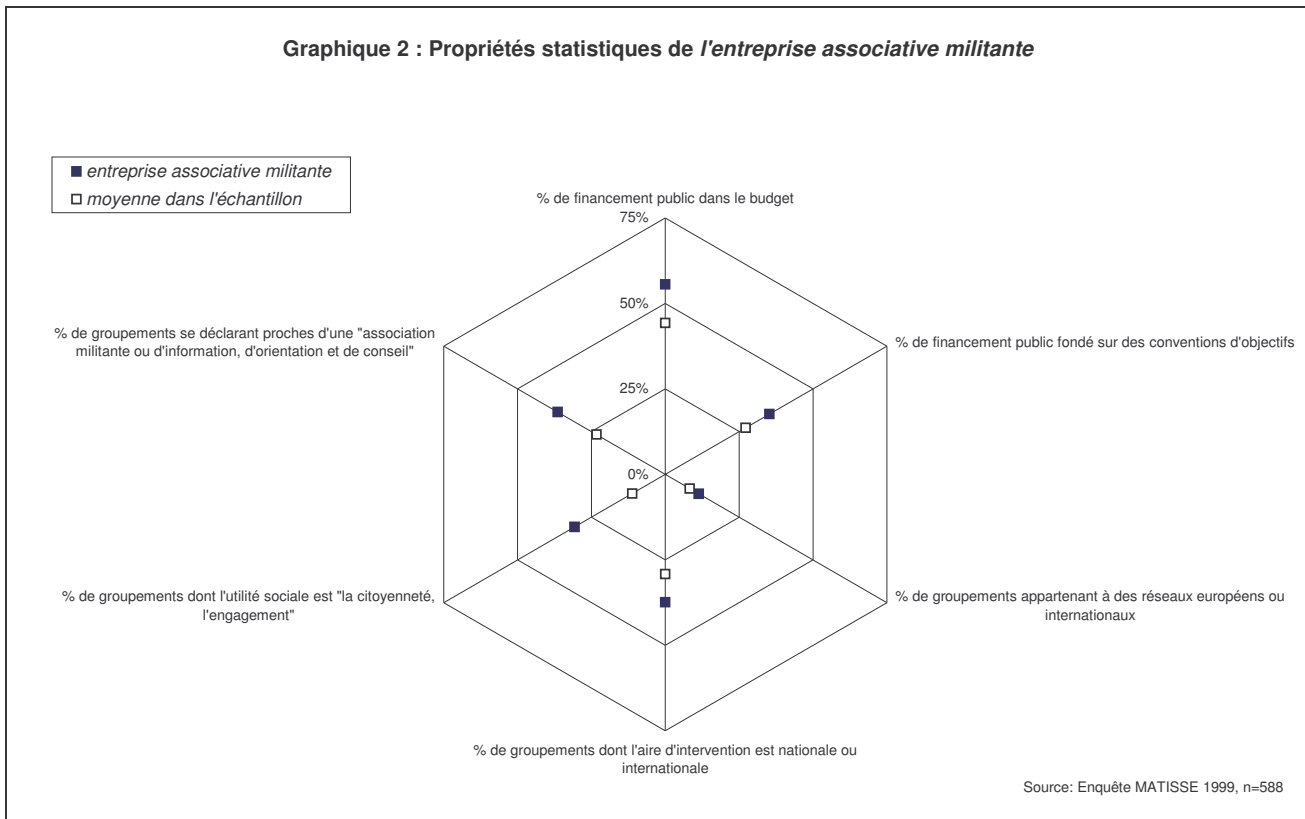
Graphique 2 : Propriétés statistiques de *l'entreprise associative militante*

■ *entreprise associative militante*
□ *moyenne dans l'échantillon*

% de financement public dans le budget

75%

50%

25%

0%

% de financement public fondé sur des conventions d'objectifs

% de groupements appartenant à des réseaux européens ou internationaux

% de groupements dont l'aire d'intervention est nationale ou internationale

% de groupements dont l'utilité sociale est "la citoyenneté, l'engagement"

% de groupements se déclarant proches d'une "association militante ou d'information, d'orientation et de conseil"

Source: Enquête MATISSE 1999, n=588